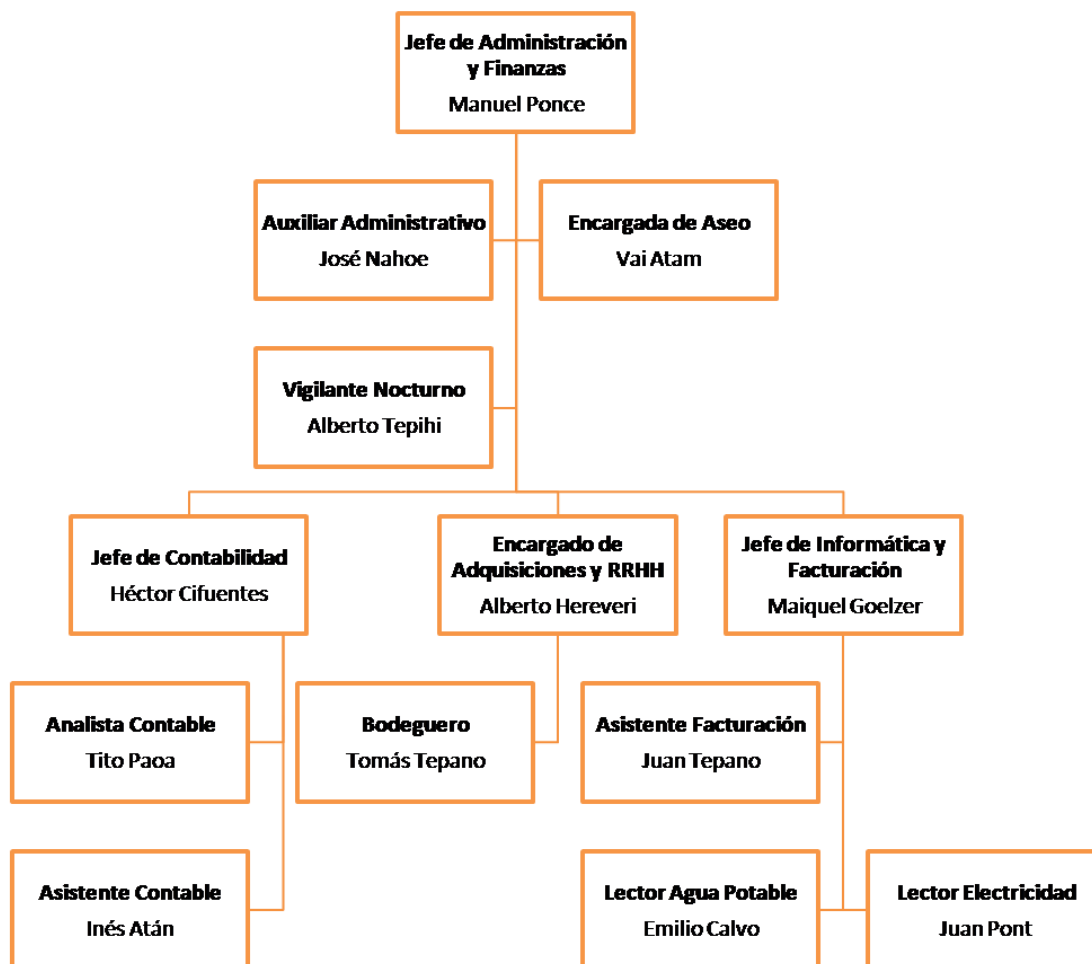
Jefe de Administración y Finanzas
Manuel Ponce

Auxiliar Administrativo
José Nahoe

Encargada de Aseo
Vai Atam

Vigilante Nocturno
Alberto Tepihi

Jefe de Contabilidad
Héctor Cifuentes

Encargado de Adquisiciones y RRHH
Alberto Hereveri

Jefe de Informática y Facturación
Maiquel Goelzer

Analista Contable
Tito Paoa

Bodeguero
Tomás Tepano

Asistente Facturación
Juan Tepano

Asistente Contable
Inés Atán

Lector Agua Potable
Emilio Calvo

Lector Electricidad
Juan Pont